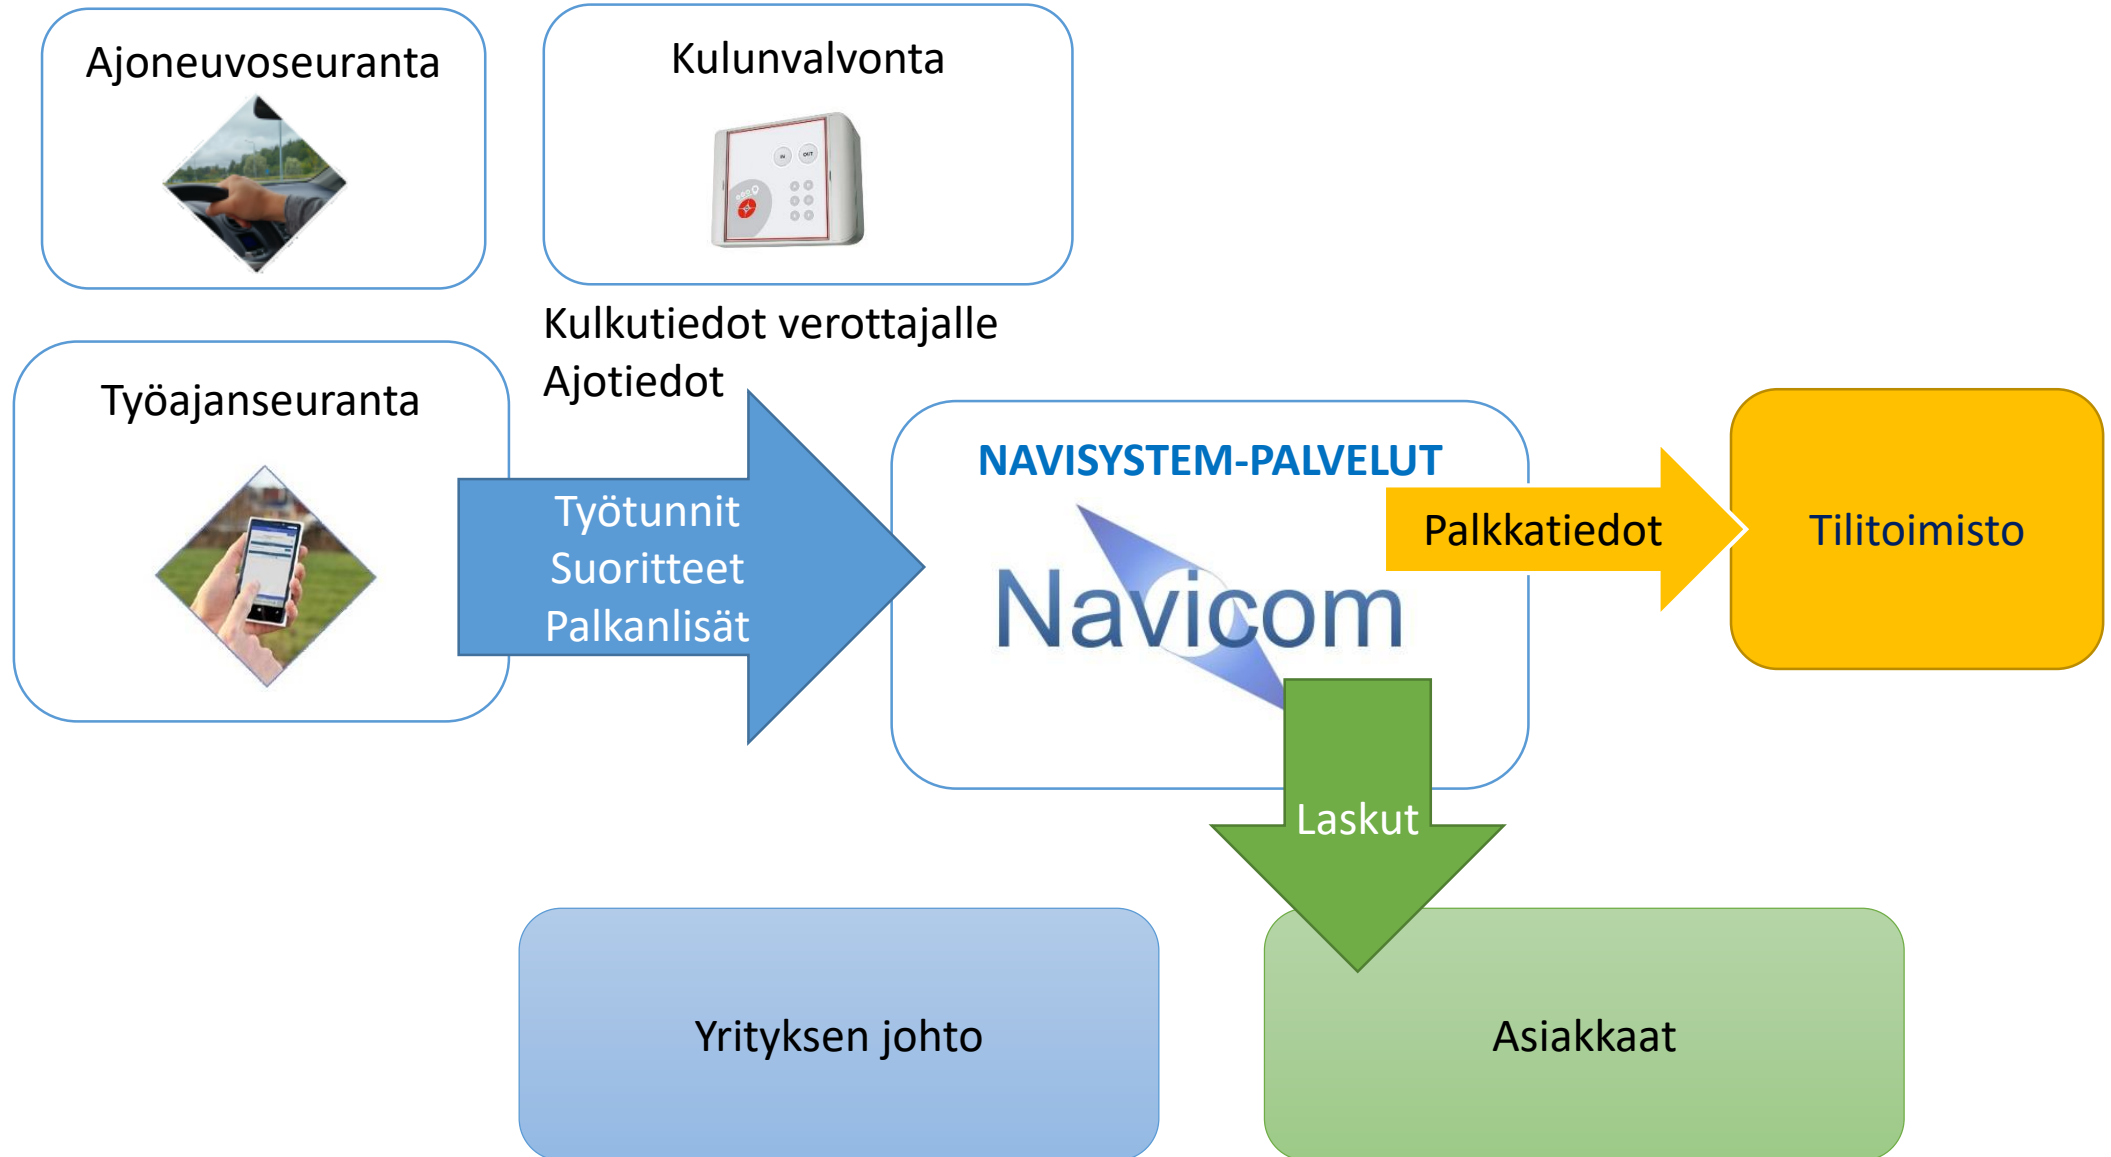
Ajoneuvoseuranta

Kulunvalvonta

Kulkutiedot verottajalle
Ajotiedot

Työajanseuranta

Työtunnit
Suoritteet
Palkanlisät

NAVISYSTEM-PALVELUT

Navicom

Palkkatiedot

Tilitoimisto

Laskut

Yrityksen johto

Asiakkaat